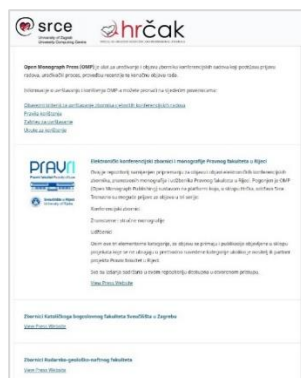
srce
University of Zagreb University Computing Centre

hrčak

Open Monograph Press (OMP) je alat za uređivanje i objavu zbornika konferencijskih radova i knjiga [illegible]

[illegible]

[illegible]
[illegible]
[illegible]
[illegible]

PRAVRI

Elektronički konferencijski zbornici i monografije Pravnog fakulteta u Rijeci

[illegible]

Konferencijski zbornici

Znanstvene i stručne monografije

Udžbenici

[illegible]

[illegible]

View Press Website

Zbornici Katoličkog bogoslovnog fakulteta Sveučilišta u Zagrebu

View Press Website

Zbornici Rudarsko-geološko-naftnog fakulteta

View Press Website